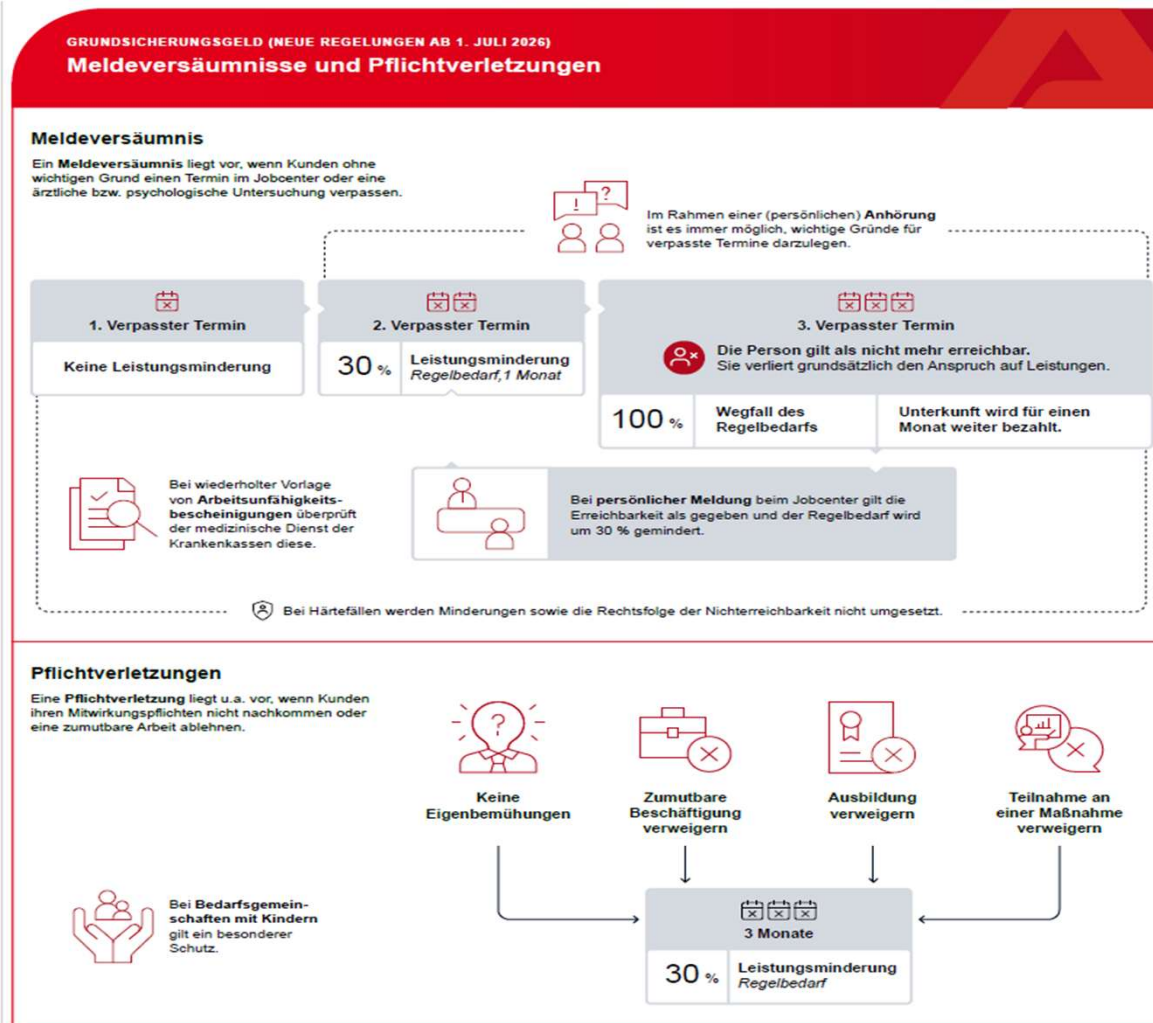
GRUNDSICHERUNGSGELD (NEUE REGELUNGEN AB 1. JULI 2026)
Meldeversäumnisse und Pflichtverletzungen

Meldeversäumnis
Ein Meldeversäumnis liegt vor, wenn Kunden ohne wichtigen Grund einen Termin im Jobcenter oder eine ärztliche bzw. psychologische Untersuchung verpassen.

Im Rahmen einer (persönlichen) Anhörung ist es immer möglich, wichtige Gründe für verpasste Termine darzulegen.

1. Verpasster Termin
Keine Leistungsminderung

2. Verpasster Termin
30 % Leistungsminderung Regelbedarf,1 Monat

3. Verpasster Termin
Die Person gilt als nicht mehr erreichbar. Sie verliert grundsätzlich den Anspruch auf Leistungen.
100 % Wegfall des Regelbedarfs
Unterkunft wird für einen Monat weiter bezahlt.

Bei wiederholter Vorlage von Arbeitsunfähigkeitsbescheinigungen überprüft der medizinische Dienst der Krankenkassen diese.

Bei persönlicher Meldung beim Jobcenter gilt die Erreichbarkeit als gegeben und der Regelbedarf wird um 30 % gemindert.

Bei Härtefällen werden Minderungen sowie die Rechtsfolge der Nichterreichbarkeit nicht umgesetzt.

Pflichtverletzungen
Eine Pflichtverletzung liegt u.a. vor, wenn Kunden ihren Mitwirkungspflichten nicht nachkommen oder eine zumutbare Arbeit ablehnen.

Keine Eigenbemühungen
Zumutbare Beschäftigung verweigern
Ausbildung verweigern
Teilnahme an einer Maßnahme verweigern

Bei Bedarfsgemeinschaften mit Kindern gilt ein besonderer Schutz.

3 Monate
30 % Leistungsminderung Regelbedarf